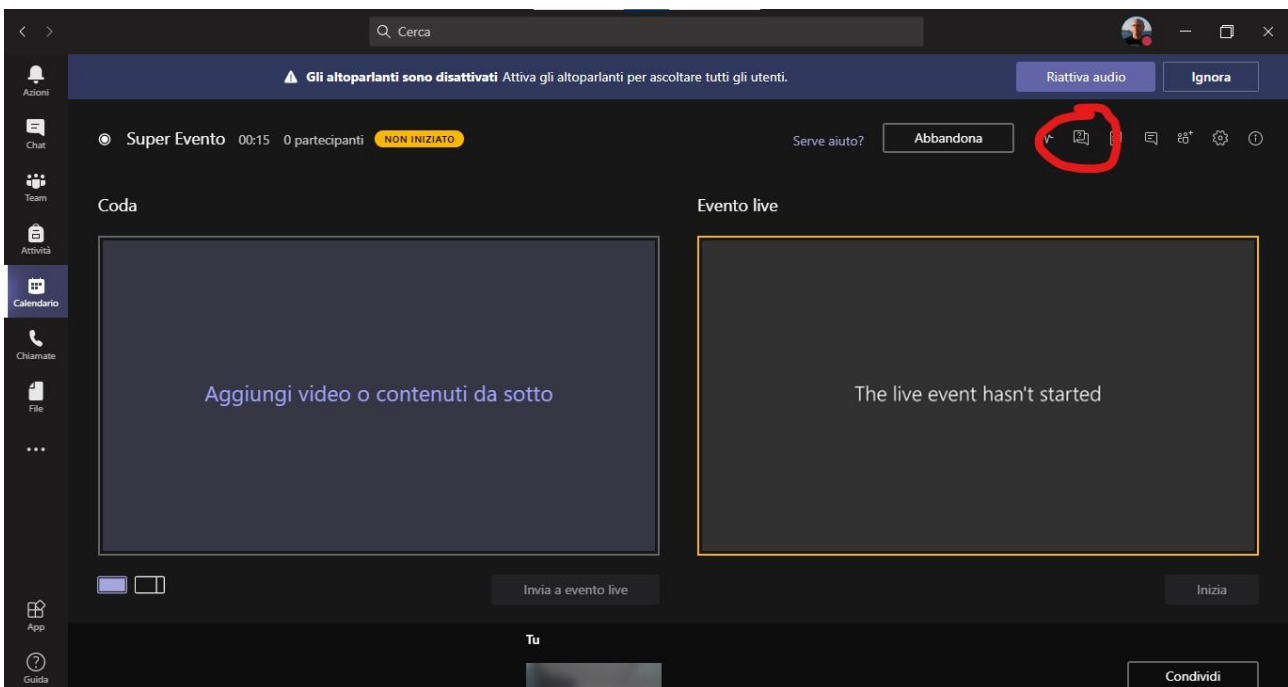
Cerca

Azioni

Chat

Team

Attività

Calendario

Chiamate

File

...

App

Guida

Gli altoparlanti sono disattivati Attiva gli altoparlanti per ascoltare tutti gli utenti.

Riattiva audio

Ignora

Super Evento 00:15 0 partecipanti NON INIZIATO

Serve aiuto?

Abbandona

Coda

Evento live

Aggiungi video o contenuti da sotto

The live event hasn't started

Invia a evento live

Inizia

Tu

Condividi